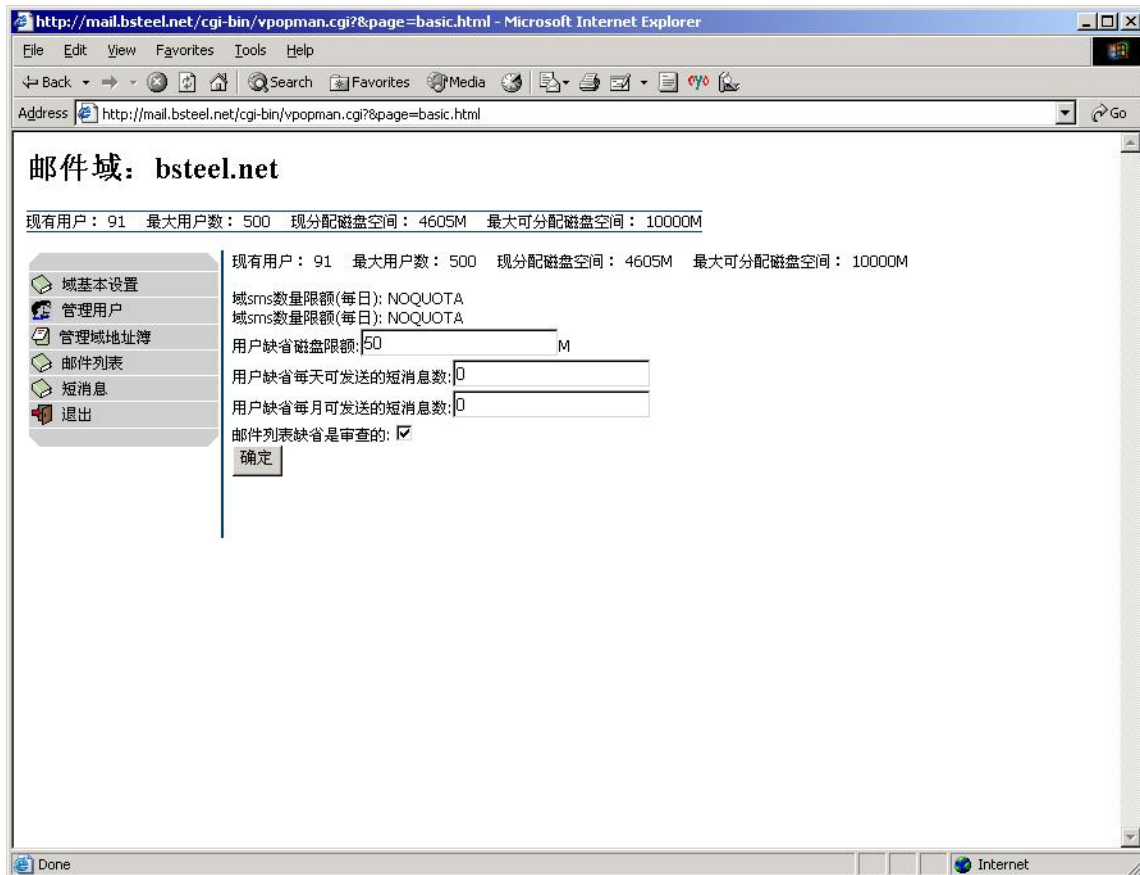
http://mail.bsteel.net/cgi-bin/vpopman.cgi?&page=basic.html - Microsoft Internet Explorer

File Edit View Favorites Tools Help

Back Search Favorites Media

Address http://mail.bsteel.net/cgi-bin/vpopman.cgi?&page=basic.html Go

邮件域：bsteel.net

现有用户：91 最大用户数：500 现分配磁盘空间：4605M 最大可分配磁盘空间：10000M

域基本设置
管理用户
管理域地址簿
邮件列表
短消息
退出

现有用户：91 最大用户数：500 现分配磁盘空间：4605M 最大可分配磁盘空间：10000M

域sms数量限额(每日): NOQUOTA
域sms数量限额(每日): NOQUOTA
用户缺省磁盘限额: 50 M
用户缺省每天可发送的短消息数: 0
用户缺省每月可发送的短消息数: 0
邮件列表缺省是审查的: ☑
确定

Done Internet